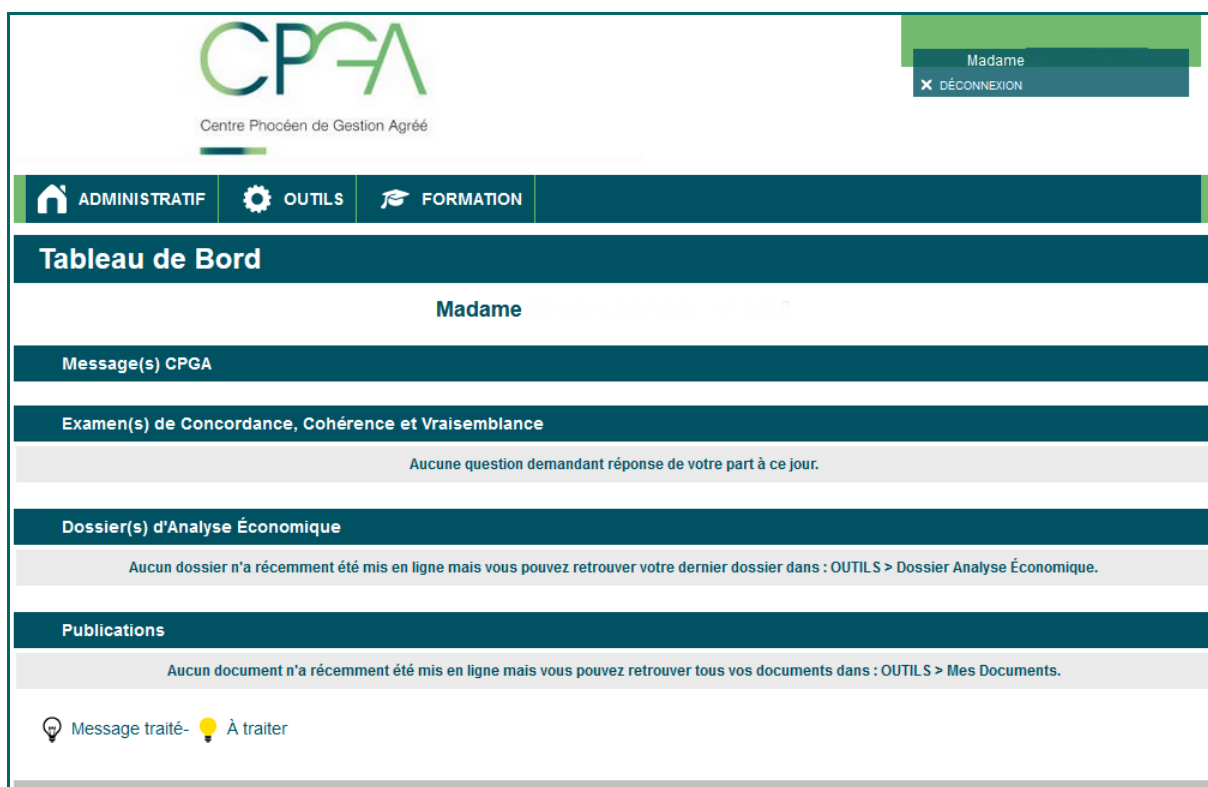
CPGA
Centre Phocéen de Gestion Agréé

Madame
DÉCONNEXION

ADMINISTRATIF OUTILS FORMATION

Tableau de Bord

Madame

Message(s) CPGA

Examen(s) de Concordance, Cohérence et Vraisemblance

Aucune question demandant réponse de votre part à ce jour.

Dossier(s) d'Analyse Économique

Aucun dossier n'a récemment été mis en ligne mais vous pouvez retrouver votre dernier dossier dans : OUTILS > Dossier Analyse Économique.

Publications

Aucun document n'a récemment été mis en ligne mais vous pouvez retrouver tous vos documents dans : OUTILS > Mes Documents.

Message traité- À traiter